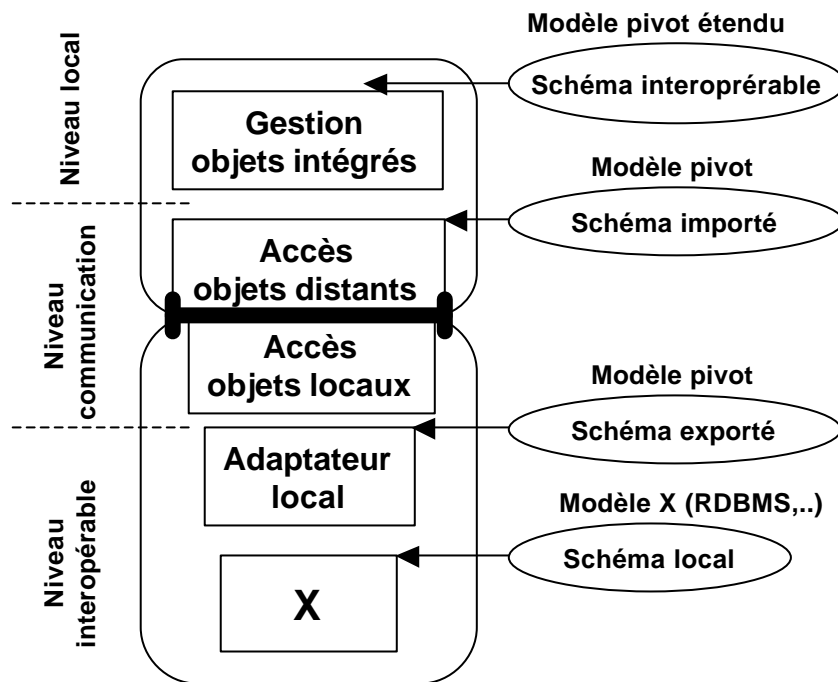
Niveau local

Niveau communication

Niveau interopérable

Gestion objets intégrés

Accès objets distants

Accès objets locaux

Adaptateur local

X

Modèle pivot étendu

Schéma interoprérable

Modèle pivot

Schéma importé

Modèle pivot

Schéma exporté

Modèle X (RDBMS,..)

Schéma local